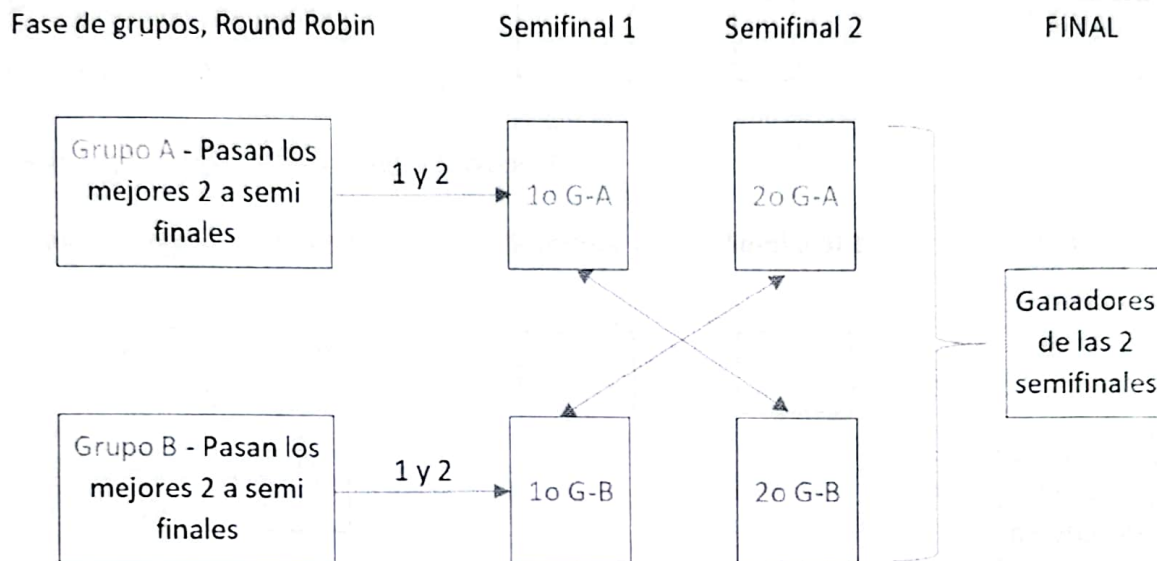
Fase de grupos, Round Robin

Semifinal 1

Semifinal 2

FINAL

Grupo A - Pasan los mejores 2 a semi finales

1 y 2

1o G-A

2o G-A

Ganadores de las 2 semifinales

Grupo B - Pasan los mejores 2 a semi finales

1 y 2

1o G-B

2o G-B